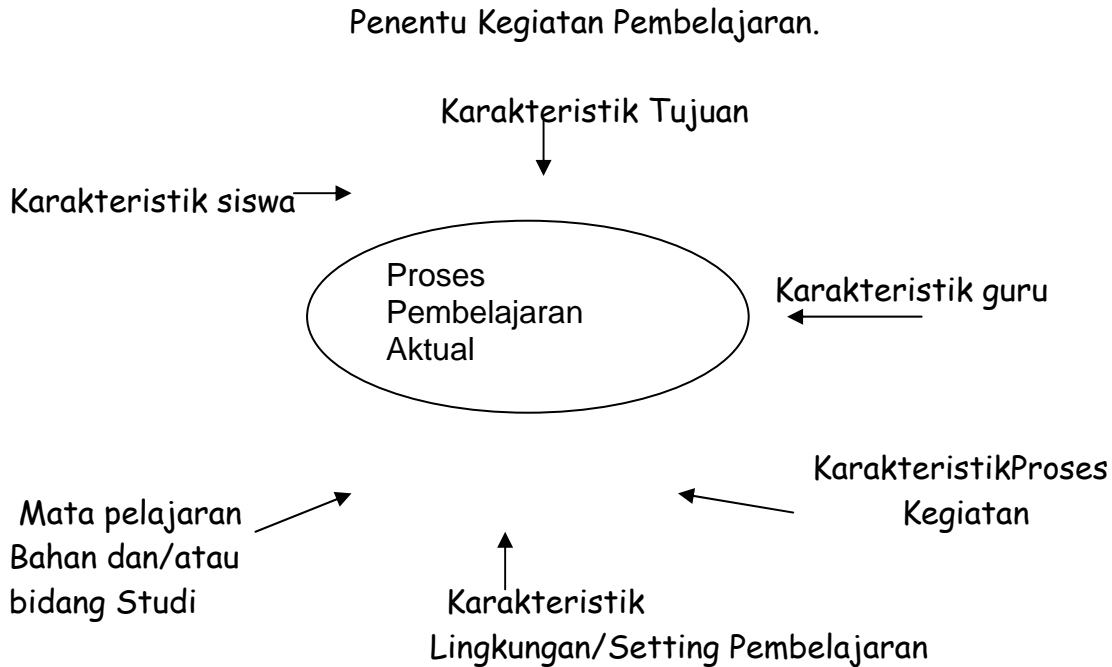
Penentu Kegiatan Pembelajaran.

Karakteristik Tujuan

Karakteristik siswa

Proses Pembelajaran Aktual

Karakteristik guru

Mata pelajaran Bahan dan/atau bidang Studi

KarakteristikProses Kegiatan

Karakteristik Lingkungan/Setting Pembelajaran